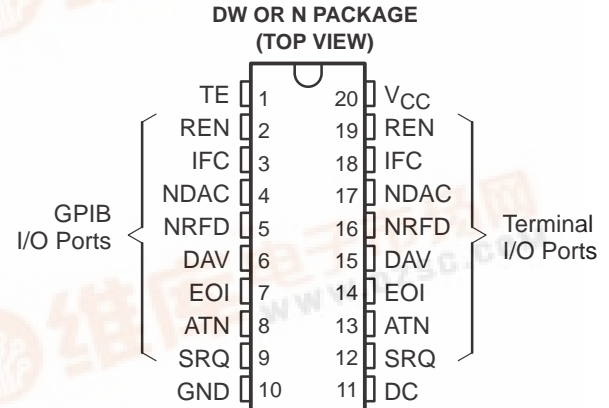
DW OR N PACKAGE
(TOP VIEW)

TE 1
REN 2
IFC 3
NDAC 4
NRFD 5
DAV 6
EOI 7
ATN 8
SRQ 9
GND 10

20 $V_{CC}$
19 REN
18 IFC
17 NDAC
16 NRFD
15 DAV
14 EOI
13 ATN
12 SRQ
11 DC

GPIB
I/O Ports

Terminal
I/O Ports

www.dzsc.com